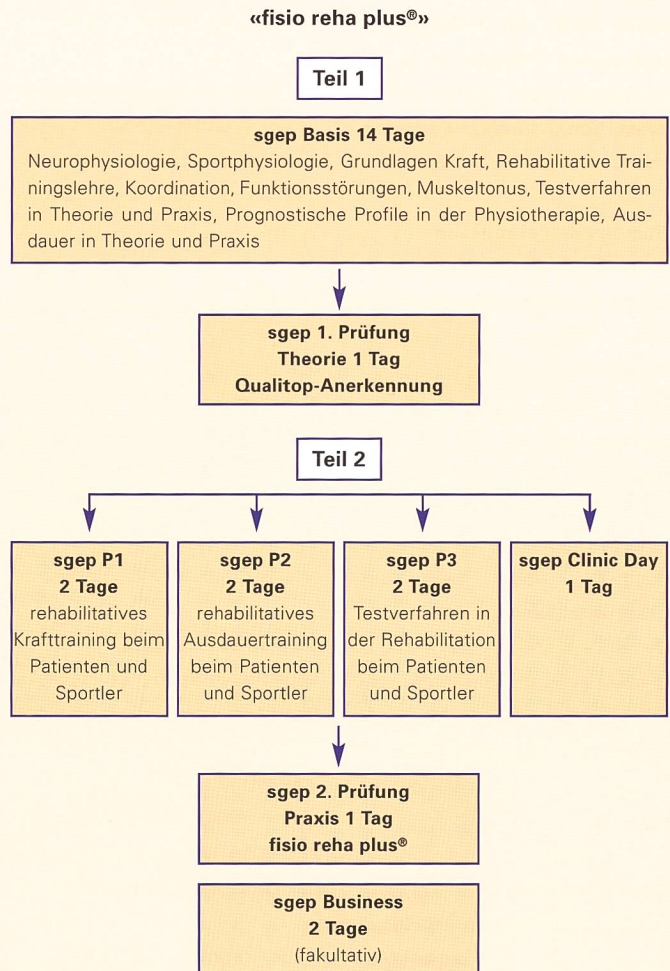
«fisio reha plus®»

Teil 1

sgep Basis 14 Tage
Neurophysiologie, Sportphysiologie, Grundlagen Kraft, Rehabilitative Trainingslehre, Koordination, Funktionsstörungen, Muskeltonus, Testverfahren in Theorie und Praxis, Prognostische Profile in der Physiotherapie, Ausdauer in Theorie und Praxis

sgep 1. Prüfung
Theorie 1 Tag
Qualitop-Anerkennung

Teil 2

sgep P1
2 Tage
rehabilitatives Krafttraining beim Patienten und Sportler

sgep P2
2 Tage
rehabilitatives Ausdauertraining beim Patienten und Sportler

sgep P3
2 Tage
Testverfahren in der Rehabilitation beim Patienten und Sportler

sgep Clinic Day
1 Tag

sgep 2. Prüfung
Praxis 1 Tag
fisio reha plus®

sgep Business
2 Tage
(fakultativ)